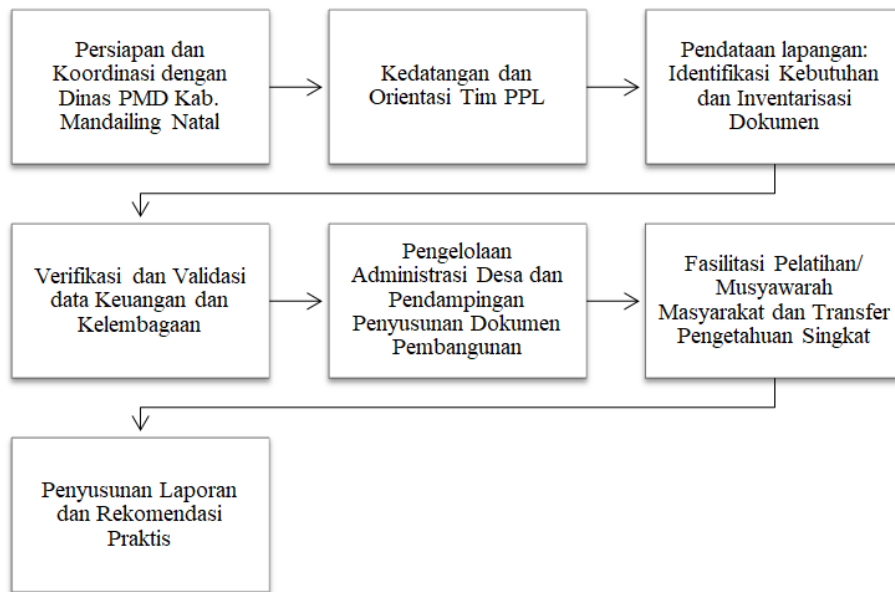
Persiapan dan Koordinasi dengan Dinas PMD Kab. Mandailing Natal

Kedatangan dan Orientasi Tim PPL

Pendataan lapangan: Identifikasi Kebutuhan dan Inventarisasi Dokumen

Verifikasi dan Validasi data Keuangan dan Kelembagaan

Pengelolaan Administrasi Desa dan Pendampingan Penyusunan Dokumen Pembangunan

Fasilitasi Pelatihan/ Musyawarah Masyarakat dan Transfer Pengetahuan Singkat

Penyusunan Laporan dan Rekomendasi Praktis